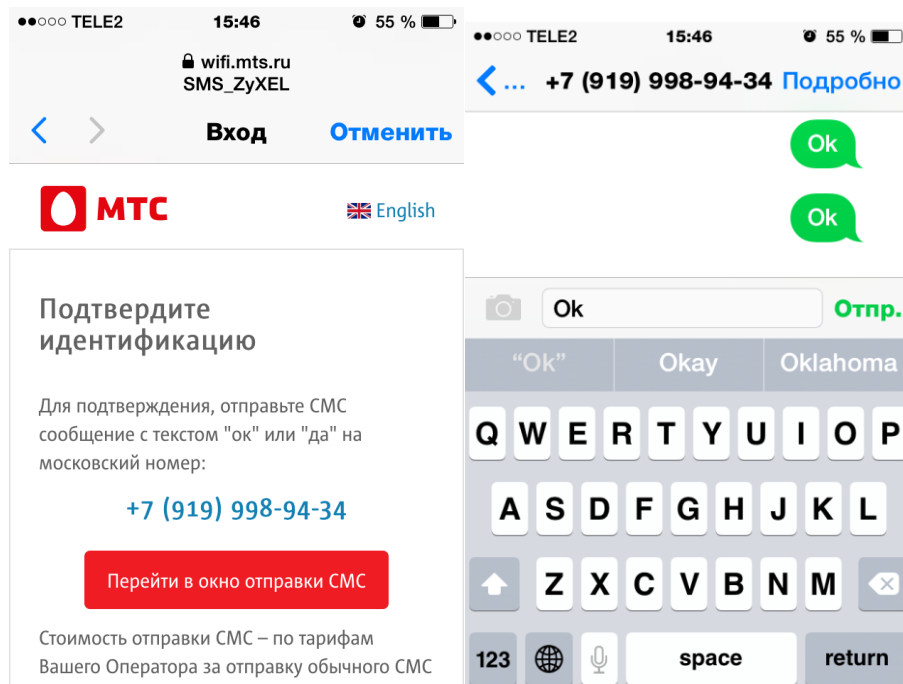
●●○○○ TELE2 15:46 55 %

wifi.mts.ru
SMS_ZyXEL

Вход Отменить

МТС

English

Подтвердите идентификацию

Для подтверждения, отправьте СМС сообщение с текстом "ок" или "да" на московский номер:

+7 (919) 998-94-34

Перейти в окно отправки СМС

Стоимость отправки СМС – по тарифам Вашего Оператора за отправку обычного СМС

●●○○○ TELE2 15:46 55 %

... +7 (919) 998-94-34 Подробно

Ok

Ok

Ok

Отпр.

“Ok” Okay Oklahoma

Q W E R T Y U I O P
A S D F G H J K L
Z X C V B N M
123 space return